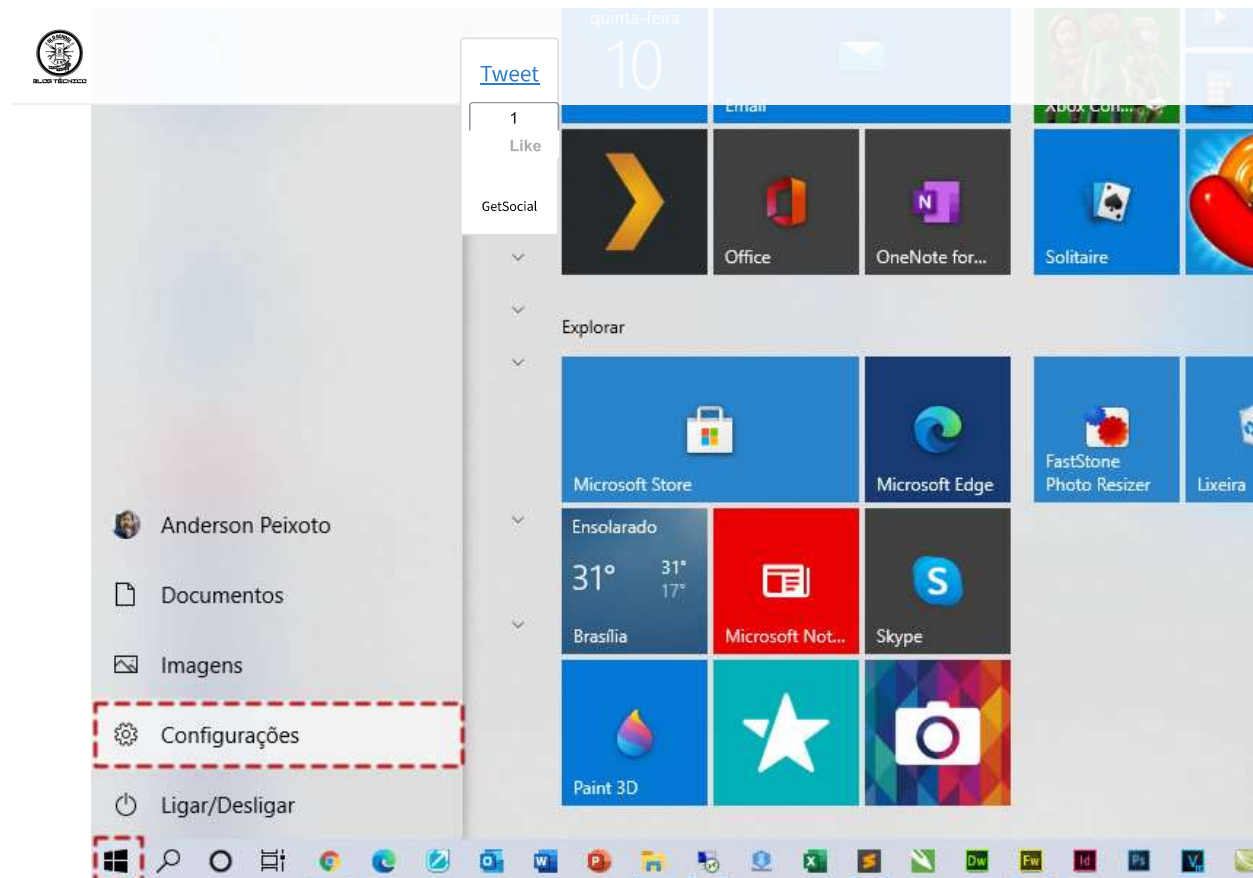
BLOG TÉCNICO

Tweet

1
Like

GetSocial

quinta-feira
10

Email

Xbox Con...

Office

OneNote for...

Solitaire

Explorar

Microsoft Store

Microsoft Edge

FastStone Photo Resizer

Lixeira

Ensolarado
31°
31°
17°
Brasília

Microsoft Not...

Skype

Paint 3D

Anderson Peixoto

Documentos

Imagens

Configurações

Ligar/Desligar